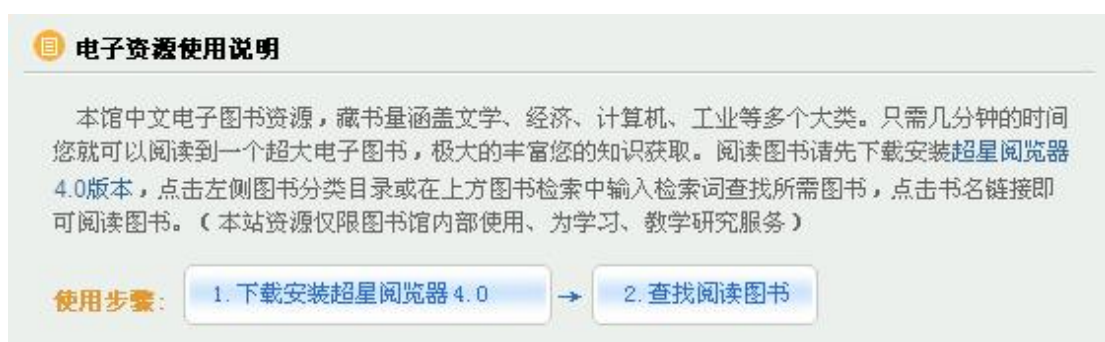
电子资源使用说明

本馆中文电子图书资源，藏书量涵盖文学、经济、计算机、工业等多个大类。只需几分钟的时间您就可以阅读到一个超大电子图书，极大的丰富您的知识获取。阅读图书请先下载安装超星阅览器4.0版本，点击左侧图书分类目录或在上方图书检索中输入检索词查找所需图书，点击书名链接即可阅读图书。（本站资源仅限图书馆内部使用、为学习、教学研究服务）

使用步骤： 1. 下载安装超星阅览器 4.0 → 2. 查找阅读图书